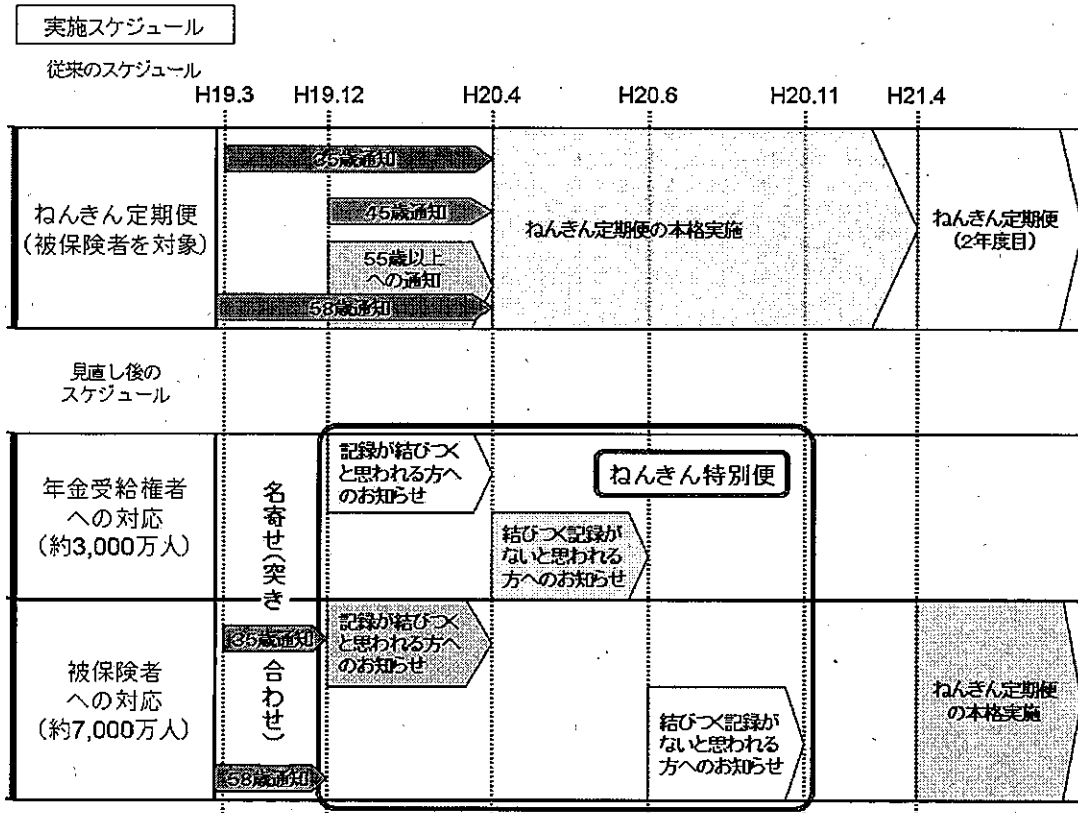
実施スケジュール

従来のスケジュール

H19.3 H19.12 H20.4 H20.6 H20.11 H21.4

ねんきん定期便
(被保険者を対象)

35歳通知

45歳通知

55歳以上
への通知

58歳通知

ねんきん定期便の本格実施

ねんきん定期便
(2年度目)

見直し後の
スケジュール

年金受給権者
への対応
(約3,000万人)

名寄せ(突き合わせ)

記録が結びつく
と思われる方へ
のお知らせ

ねんきん特別便

結びつく記録が
ないと思われる
方へのお知らせ

被保険者
への対応
(約7,000万人)

35歳通知

記録が結びつく
と思われる方へ
のお知らせ

58歳通知

結びつく記録が
ないと思われる
方へのお知らせ

ねんきん定期便
の本格実施